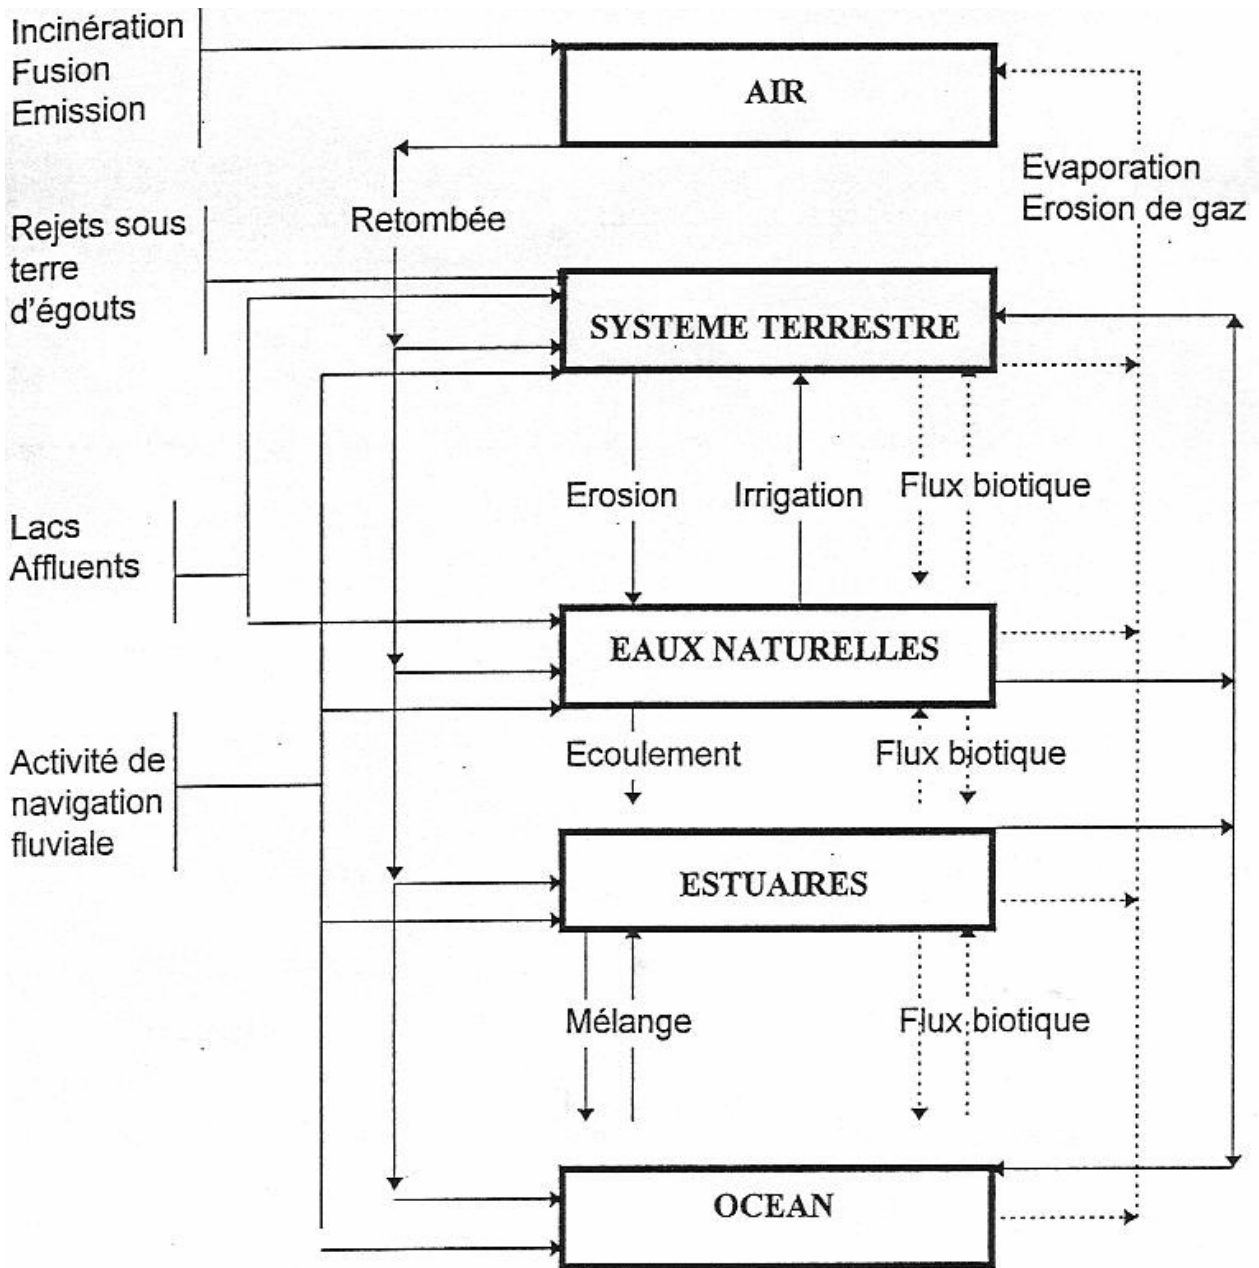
Incinération
Fusion
Emission

AIR

Evaporation
Erosion de gaz

Rejets sous terre d'égouts

Retombée

SYSTEME TERRESTRE

Erosion

Irrigation

Flux biotique

Lacs
Affluents

EAUX NATURELLES

Activité de navigation fluviale

Ecoulement

Flux biotique

ESTUAIRES

Mélange

Flux biotique

OCEAN